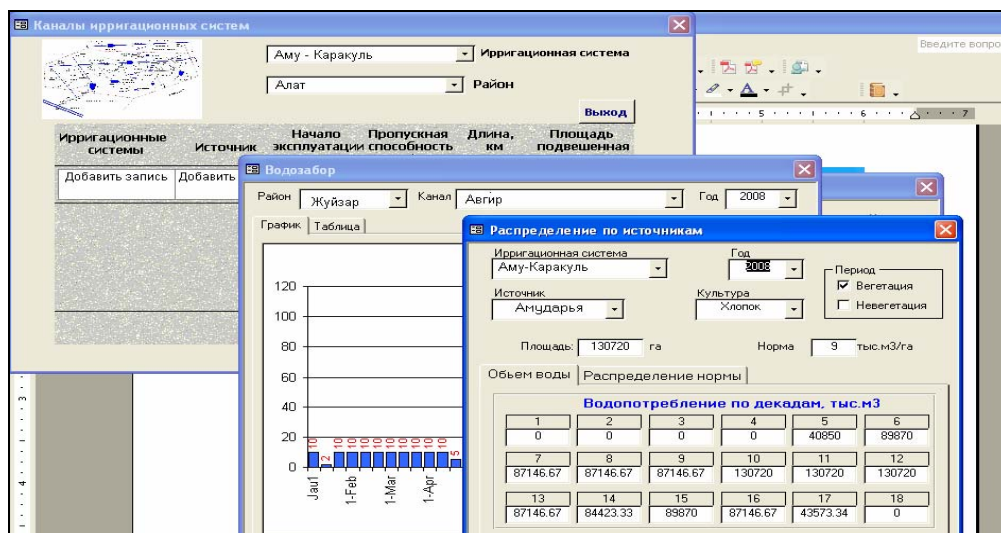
Каналы ирригационных систем

Аму - Каракуль Ирригационная система

Алат Район

Выход

Ирригационные системы | Источник | Начало эксплуатации | Пропускная способность | Длина, км | Площадь подвешенная

Добавить запись | Добавить

Введите вопро

Водозабор

Район Жуйзар Канал Авгир Год 2008

График Таблица

120
100
80
60
40
20
0

10 2 10 10 10 10 10 10 10 10 10 10 5

Jan1 1-Feb 1-Mar 1-Apr

Распределение по источникам

Ирригационная система
Аму-Каракуль

Год
2008

Период
☑ Вегетация
☐ Невегетация

Источник
Амударья

Культура
Хлопок

Площадь: 130720 га

Норма 9 тыс.м3/га

Обьем воды | Распределение нормы

Водопотребление по декадам, тыс.м3

| 1 | 2 | 3 | 4 | 5 | 6 |
|---|---|---|---|---|---|
| 0 | 0 | 0 | 0 | 40850 | 89870 |
| 7 | 8 | 9 | 10 | 11 | 12 |
| 87146.67 | 87146.67 | 87146.67 | 130720 | 130720 | 130720 |
| 13 | 14 | 15 | 16 | 17 | 18 |
| 87146.67 | 84423.33 | 89870 | 87146.67 | 43573.34 | 0 |